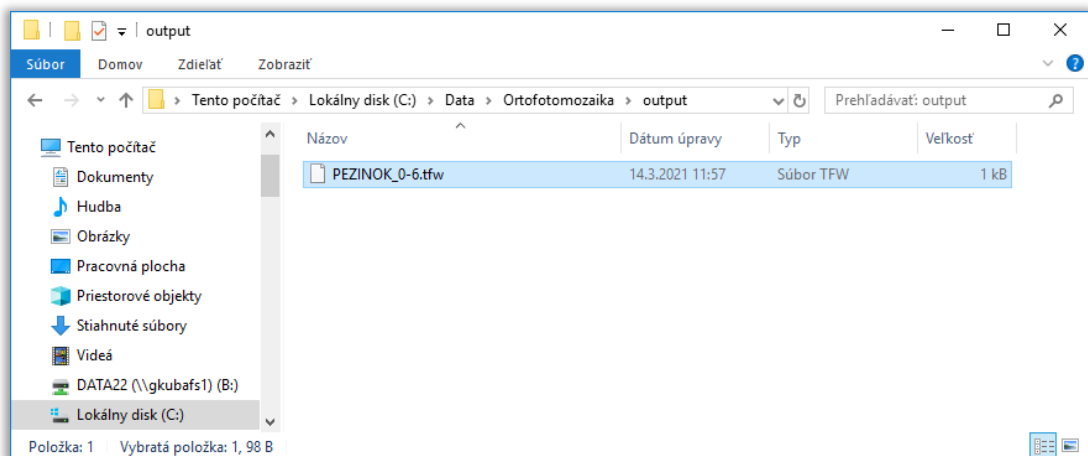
output

Súbor Domov Zdieľať Zobraziť

Tento počítač > Lokálny disk (C:) > Data > Ortofotomozaika > output

Prehľadávať: output

Tento počítač
Dokumenty
Hudba
Obrázky
Pracovná plocha
Priestorové objekty
Stiahnuté súbory
Videá
DATA22 (\\gkubafs1) (B:)
Lokálny disk (C:)

| Názov | Dátum úpravy | Typ | Veľkosť |
|---|---|---|---|
| PEZINOK_0-6.tfw | 14.3.2021 11:57 | Súbor TFW | 1 kB |

Položka: 1 Vybratá položka: 1, 98 B